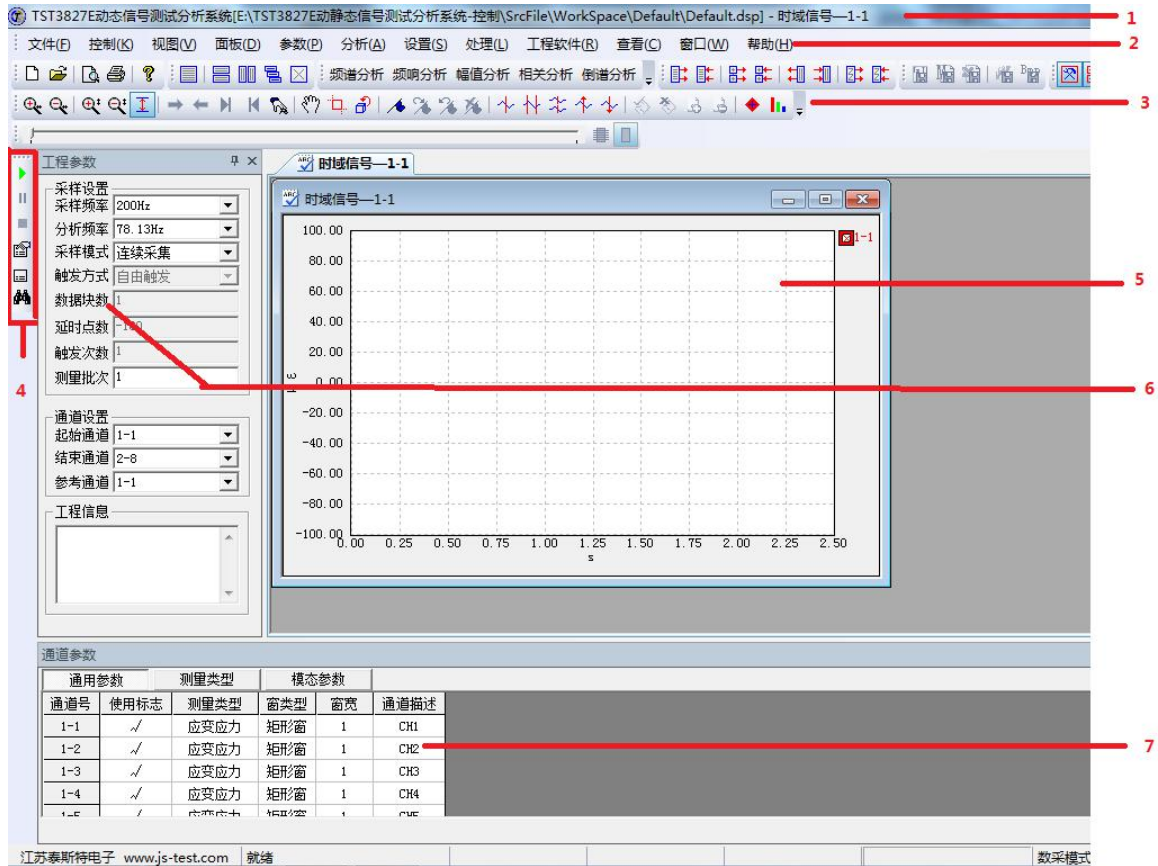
TST3827E动态信号测试分析系统[E:\TST3827E动静态信号测试分析系统-控制\SrcFile\WorkSpace\Default\Default.dsp] - 时域信号—1-1
1
文件(F) 控制(K) 视图(V) 面板(D) 参数(P) 分析(A) 设置(S) 处理(L) 工程软件(R) 查看(C) 窗口(W) 帮助(H)
2
频谱分析 频响分析 幅值分析 相关分析 倒谱分析
3
工程参数
采样设置
采样频率 200Hz
分析频率 78.13Hz
采样模式 连续采集
触发方式 自由触发
数据块数 1
延时点数 -100
触发次数 1
测量批次 1
通道设置
起始通道 1-1
结束通道 2-8
参考通道 1-1
工程信息
4
时域信号—1-1
时域信号—1-1
1-1
100.00
80.00
60.00
40.00
20.00
0.00
-20.00
-40.00
-60.00
-80.00
-100.00
ε
0.00 0.25 0.50 0.75 1.00 1.25 1.50 1.75 2.00 2.25 2.50
s
5
6
通道参数
通用参数 测量类型 模态参数

| 通道号 | 使用标志 | 测量类型 | 窗类型 | 窗宽 | 通道描述 |
|---|---|---|---|---|---|
| 1-1 | √ | 应变应力 | 矩形窗 | 1 | CH1 |
| 1-2 | √ | 应变应力 | 矩形窗 | 1 | CH2 |
| 1-3 | √ | 应变应力 | 矩形窗 | 1 | CH3 |
| 1-4 | √ | 应变应力 | 矩形窗 | 1 | CH4 |
| 1-5 | √ | 应变应力 | 矩形窗 | 1 | CH5 |

7
江苏泰斯特电子 www.js-test.com 就绪 数采模式